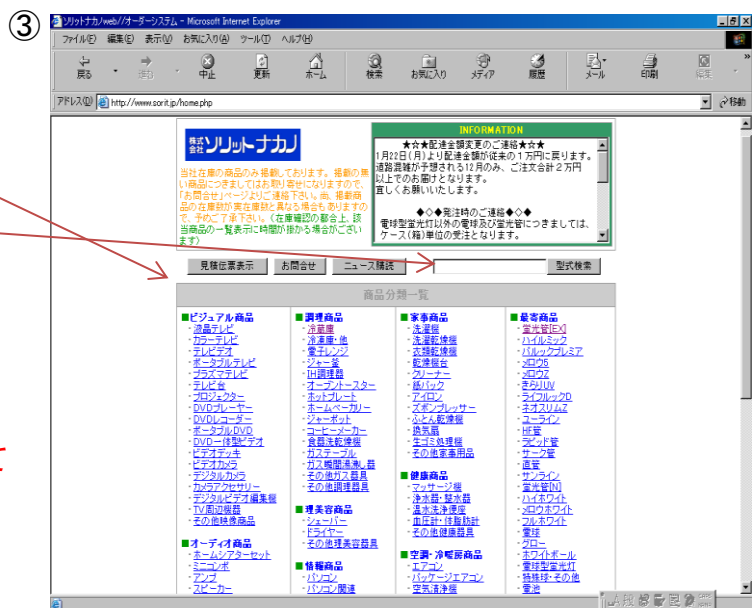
③

ソリットナカノweb//オーダーシステム - Microsoft Internet Explorer

ファイル(F) 編集(E) 表示(V) お気に入り(A) ツール(T) ヘルプ(H)

戻る 進む 中止 更新 ホーム 検索 お気に入り メディア 履歴 メール 印刷 編集

アドレス(D) http://www.sorit.jp/home.php 移動

株式会社 ソリットナカノ

当社在庫の商品のみ掲載しております。掲載の無い商品につきましてはお取り寄せになりますので「お問合せ」ページよりご連絡下さい。尚、掲載商品の在庫数が実在庫数と異なる場合もありますので、予めご了承下さい。（在庫確認の都合上、該当商品の一覧表示に時間が掛かる場合がございます）

INFORMATION

★☆★配達金額変更のご連絡★☆★
1月22日(月)より配達金額が従来の1万円に戻ります。道路混雑が予想される12月のみ、ご注文合計2万円以上でのお届けとなります。
宜しくお願いいたします。

◆◇◆発注時のご連絡◆◇◆
電球型蛍光灯以外の電球及び蛍光管につきましては、ケース(箱)単位の受注となります。

見積伝票表示 お問合せ ニュース購読 型式検索

商品分類一覧

■ビジュアル商品
・液晶テレビ
・カラーテレビ
・テレビデオ
・ポータブルテレビ
・プラズマテレビ
・テレビ台
・プロジェクター
・DVDプレーヤー
・DVDレコーダー
・ポータブルDVD
・DVD一体型ビデオ
・ビデオデッキ
・ビデオカメラ
・デジタルカメラ
・カメラアクセサリー
・デジタルビデオ編集機
・TV周辺機器
・その他映像商品

■オーディオ商品
・ホームシアターセット
・ミニコンポ
・アンプ
・スピーカー

■調理商品
・冷蔵庫
・冷凍庫・他
・電子レンジ
・ジャー釜
・IH調理器
・オーブントースター
・ホットプレート
・ホームベーカリー
・ジャーポット
・コーヒーメーカー
・食器洗乾燥機
・ガステーブル
・ガス機器湯沸し器
・その他ガス器具
・その他調理器具

■理美容商品
・シェーバー
・ドライヤー
・その他理美容器具

■情報商品
・パソコン
・パソコン関連

■家事商品
・洗濯機
・洗濯乾燥機
・衣類乾燥機
・乾燥機台
・クリーナー
・紙パック
・アイロン
・ズボンプレッサー
・ふとん乾燥機
・換気扇
・生ゴミ処理機
・その他家事用品

■健康商品
・マッサージ機
・浄水器・整水器
・温水洗浄便座
・血圧計・体脂肪計
・その他健康器具

■空調・冷暖房商品
・エアコン
・パッケージエアコン
・空気清浄機

■最寄商品
・蛍光管[EX]
・ハイルミック
・パルックプレミア
・メロウ5
・メロウZ
・きらりUV
・ライフルックD
・ネオスリムZ
・ユーライン
・HF管
・ラピッド管
・サークル管
・直管
・サンライン
・蛍光管[N]
・ハイホワイト
・メロウホワイト
・フルホワイト
・電球
・グロー
・ホワイトボール
・電球型蛍光灯
・特殊球・その他
・電池